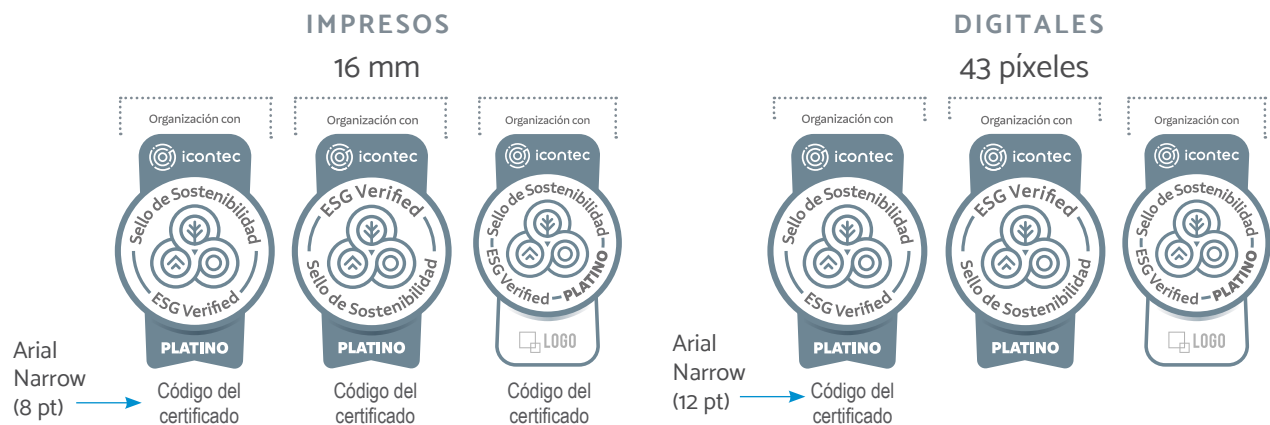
IMPRESOS

16 mm

Organización con
icontec
Sello de Sostenibilidad
ESG Verified
PLATINO
Código del certificado

Organización con
icontec
ESG Verified
Sello de Sostenibilidad
PLATINO
Código del certificado

Organización con
icontec
Sello de Sostenibilidad
ESG Verified – PLATINO
LOGO
Código del certificado

Arial Narrow (8 pt)

DIGITALES

43 píxeles

Organización con
icontec
Sello de Sostenibilidad
ESG Verified
PLATINO
Código del certificado

Organización con
icontec
ESG Verified
Sello de Sostenibilidad
PLATINO

Organización con
icontec
Sello de Sostenibilidad
ESG Verified – PLATINO
LOGO

Arial Narrow (12 pt)